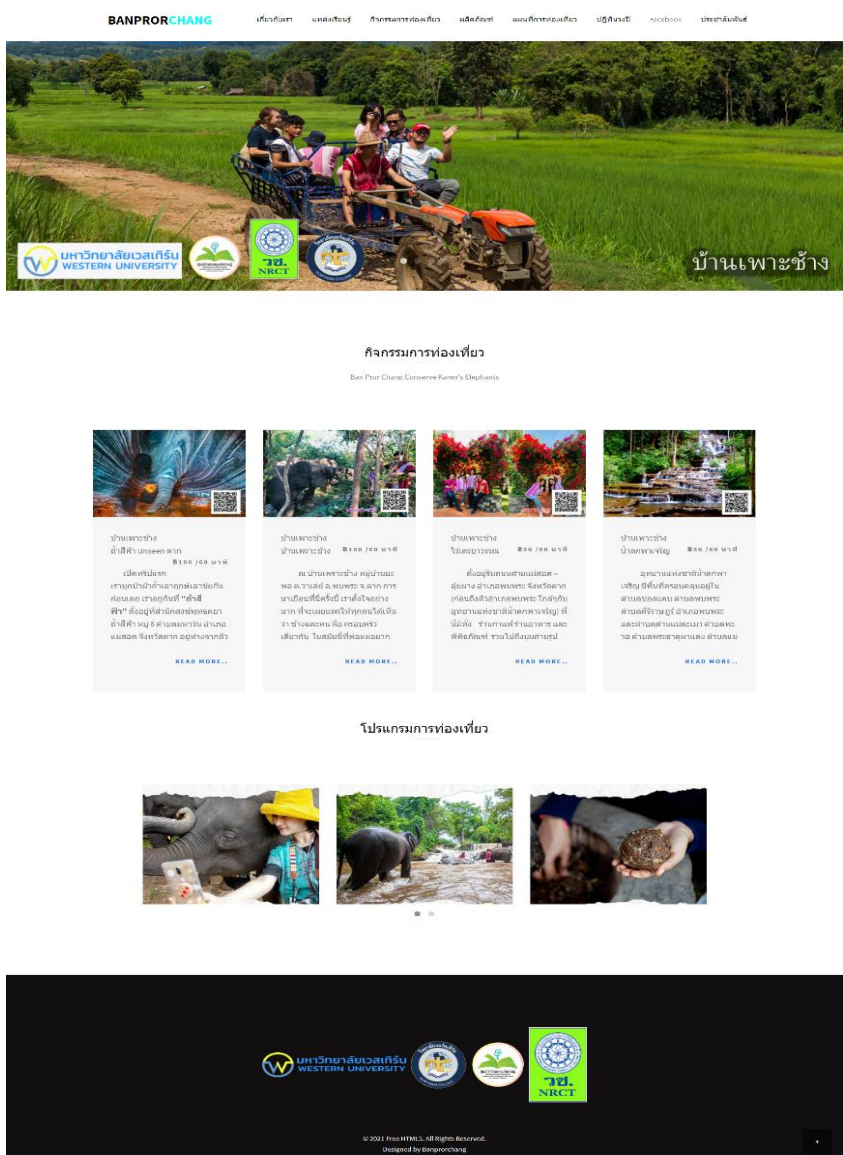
BANPRORCHANG

เกี่ยวกับเรา แหล่งเรียนรู้ กิจกรรมการท่องเที่ยว ผลิตภัณฑ์ แผนที่การท่องเที่ยว ปฏิทินงานปี Facebook ประชาสัมพันธ์

มหาวิทยาลัยเวสเทิร์น WESTERN UNIVERSITY

วช. NRCT

บ้านเพาะช้าง

กิจกรรมการท่องเที่ยว

Ban Pror Chang Conserve Karen's Elephants

บ้านเพาะช้าง
ถ้ำสีฟ้า Unseen ตาก
฿100 /60 นาที

เปิดตัวปีแรก เราอยู่ป่าถ้ำเอาถูกพ่อสาขัยกับก่อนเลย เราอยู่กับที่ "ถ้ำสีฟ้า" ตั้งอยู่ที่สำนักสงฆ์พุทธคยา ถ้ำสีฟ้า หมู่ 8 ตำบลมหาวัน อำเภอแม่สอด จังหวัดตาก อยู่ห่างจากตัว

READ MORE...

บ้านเพาะช้าง
บ้านเพาะช้าง
฿100 /60 นาที

ณ บ้านเพาะช้าง หมู่บ้านมะพอ อ.วาเล่ย์ อ.พบพระ จ.ตาก การมาเยือนที่นี่ครั้งนี้ เราตั้งใจอย่างมาก ที่จะเผยแพร่ให้ทุกคนได้เห็นว่า ช้างและคน คือ ครอบครัวเดียวกัน ในสมัยนี้ที่พ่อแม่อยาก

READ MORE...

บ้านเพาะช้าง
ไร่เครยาวรรณ
฿50 /60 นาที

ตั้งอยู่ริมถนนสายแม่สอด – อุ้มผาง อำเภอพบพระ จังหวัดตาก (ก่อนถึงตัวอำเภอพบพระ ใกล้กับอุทยานแห่งชาติน้ำตกพาเจริญ) ที่นี่มีทั้ง ร้านกาแฟ ร้านอาหาร และพิพิธภัณฑ์ รวมไปถึงมุมถ่ายรูป

READ MORE...

บ้านเพาะช้าง
น้ำตกพาเจริญ
฿50 /60 นาที

อุทยานแห่งชาติน้ำตกพาเจริญ มีพื้นที่ครอบคลุมอยู่ในตำบลช่องแคบ ตำบลพบพระ ตำบลคีรีราษฎร์ อำเภอพบพระ และตำบลด่านแม่ละเมา ตำบลพะวอ ตำบลพระธาตุผาแดง ตำบลแม่

READ MORE...

โปรแกรมการท่องเที่ยว

มหาวิทยาลัยเวสเทิร์น WESTERN UNIVERSITY

วช. NRCT

© 2021 Free HTML5. All Rights Reserved.
Designed by Banprorchang